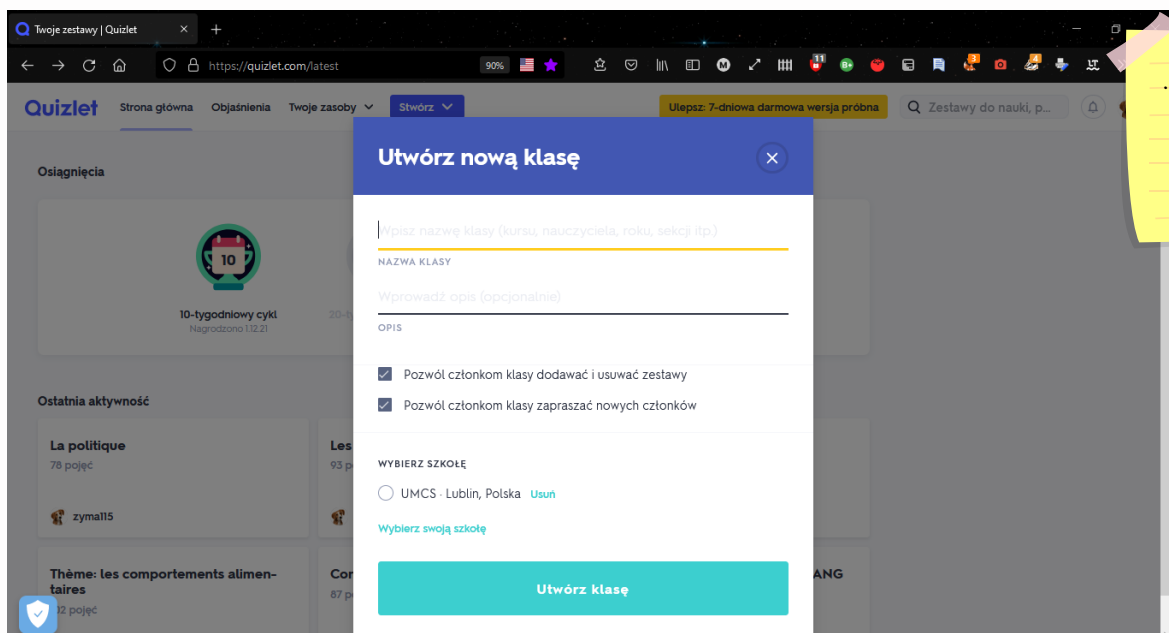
Twoje zestawy | Quizlet

https://quizlet.com/latest

90%

11

Quizlet Strona główna Objaśnienia Twoje zasoby Stwórz

Ulepsz: 7-dniowa darmowa wersja próbna

Zestawy do nauki, p...

Osiągnięcia

10

10-tygodniowy cykl
Nagrodzono 1.12.21

Ostatnia aktywność

La politique
78 pojęć

zymal15

Les
93 p

Thème: les comportements alimentaires
12 pojęć

Cor
87 p

ANG

Utwórz nową klasę

Wpisz nazwę klasy (kursu, nauczyciela, roku, sekcji itp.)

NAZWA KLASY

Wprowadź opis (opcjonalnie)

OPIS

Pozwól członkom klasy dodawać i usuwać zestawy

Pozwól członkom klasy zapraszać nowych członków

WYBIERZ SZKOŁĘ

UMCS · Lublin, Polska Usuń

Wybierz swoją szkołę

Utwórz klasę